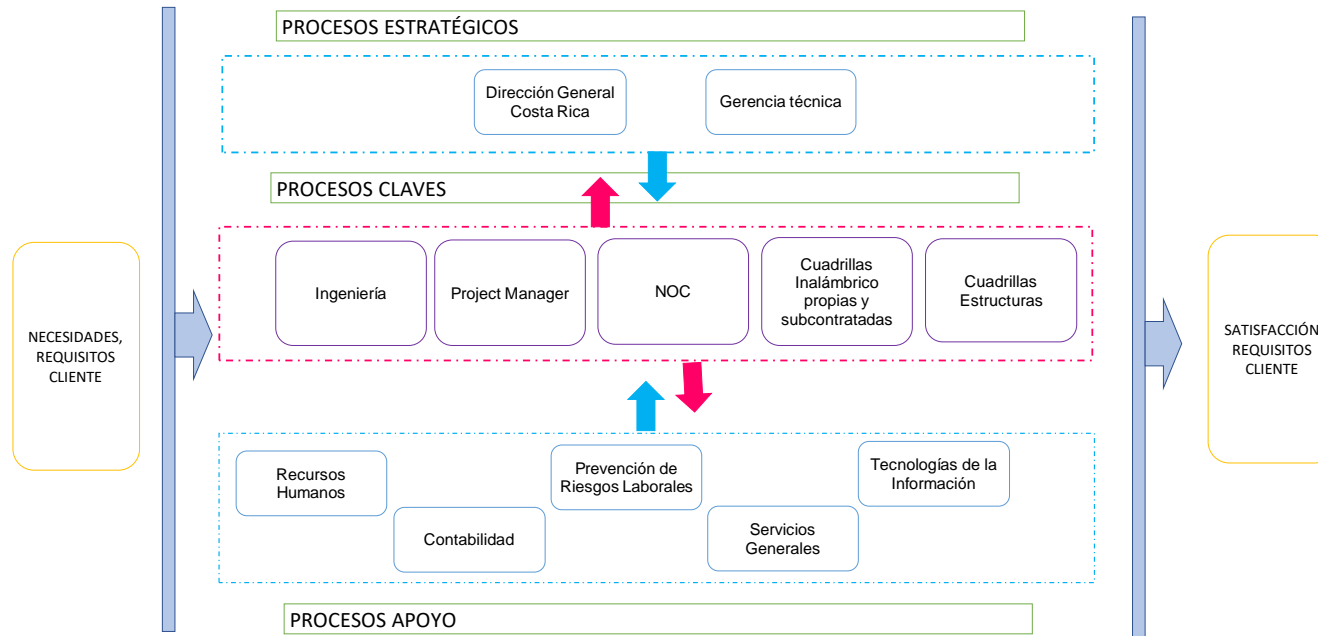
PROCESOS ESTRATÉGICOS

Dirección General Costa Rica

Gerencia técnica

PROCESOS CLAVES

NECESIDADES, REQUISITOS CLIENTE

Ingeniería

Project Manager

NOC

Cuadrillas Inalámbrico propias y subcontratadas

Cuadrillas Estructuras

SATISFACCIÓN REQUISITOS CLIENTE

Recursos Humanos

Contabilidad

Prevención de Riesgos Laborales

Servicios Generales

Tecnologías de la Información

PROCESOS APOYO